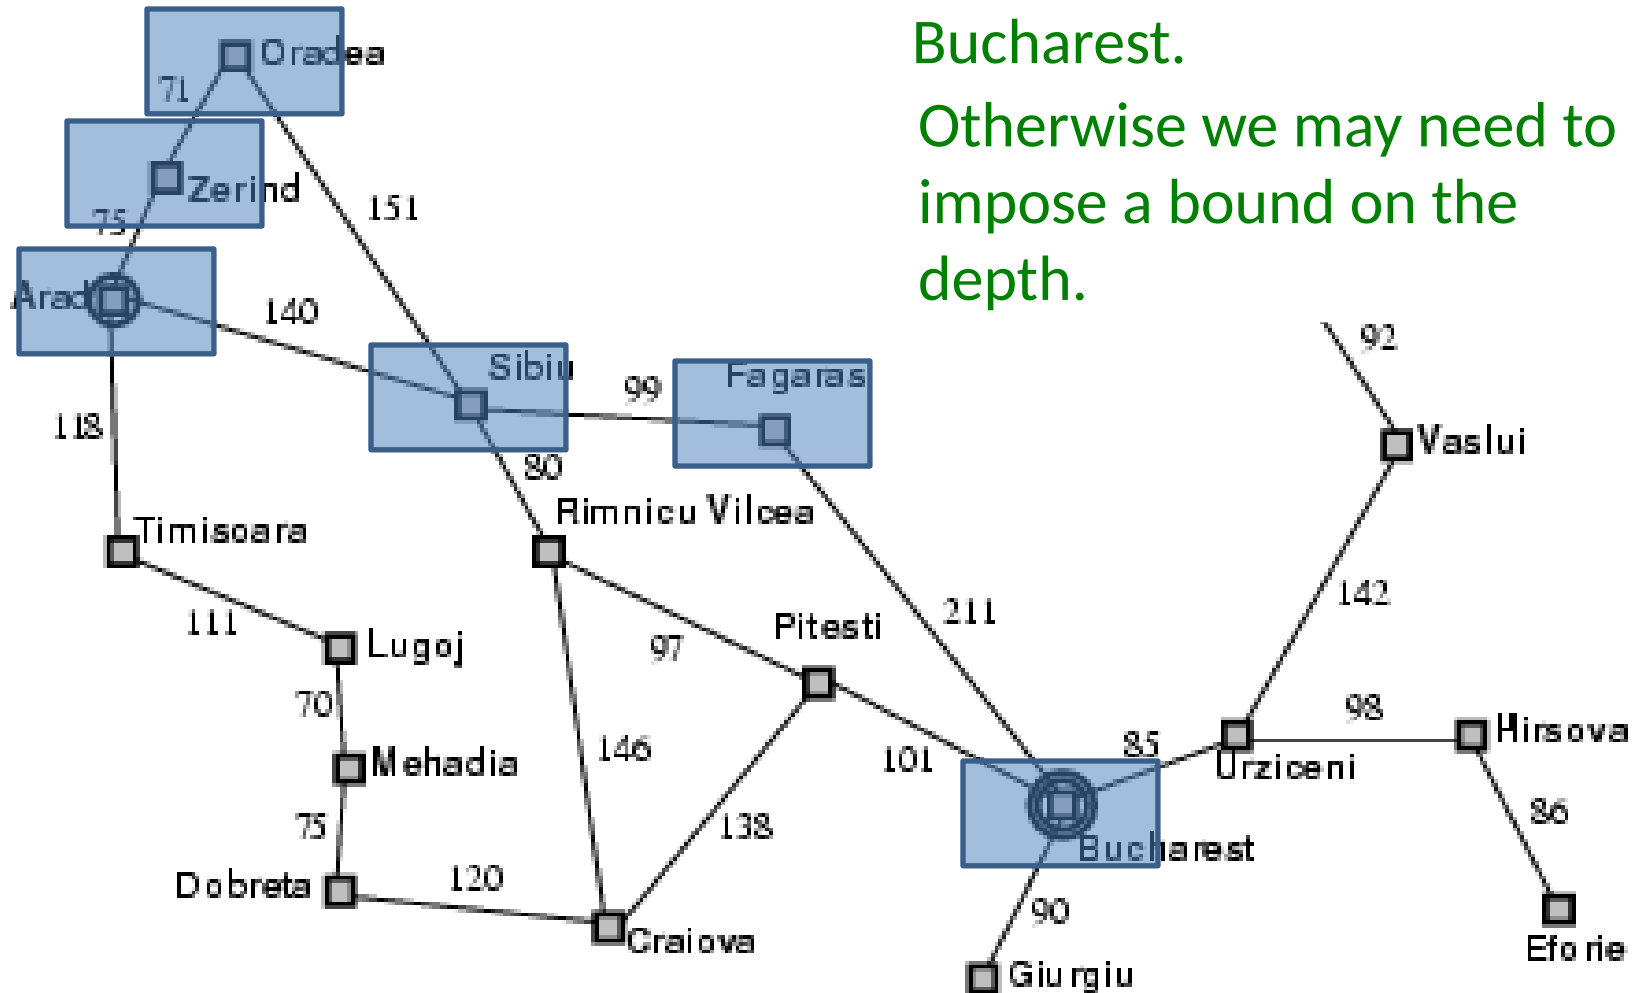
Bucharest.
Otherwise we may need to impose a bound on the depth.

Oradea
71
Zerind
75
151
Arad
140
Sibiu
99
Fagaras
118
80
Rimnicu Vilcea
Timisoara
111
Lugoj
97
Pitesti
211
70
Mehadia
146
101
85
Urziceni
98
Hirsova
75
138
Bucharest
86
Dobreta
120
Craiova
90
Giurgiu
Eforie
92
Vaslui
142